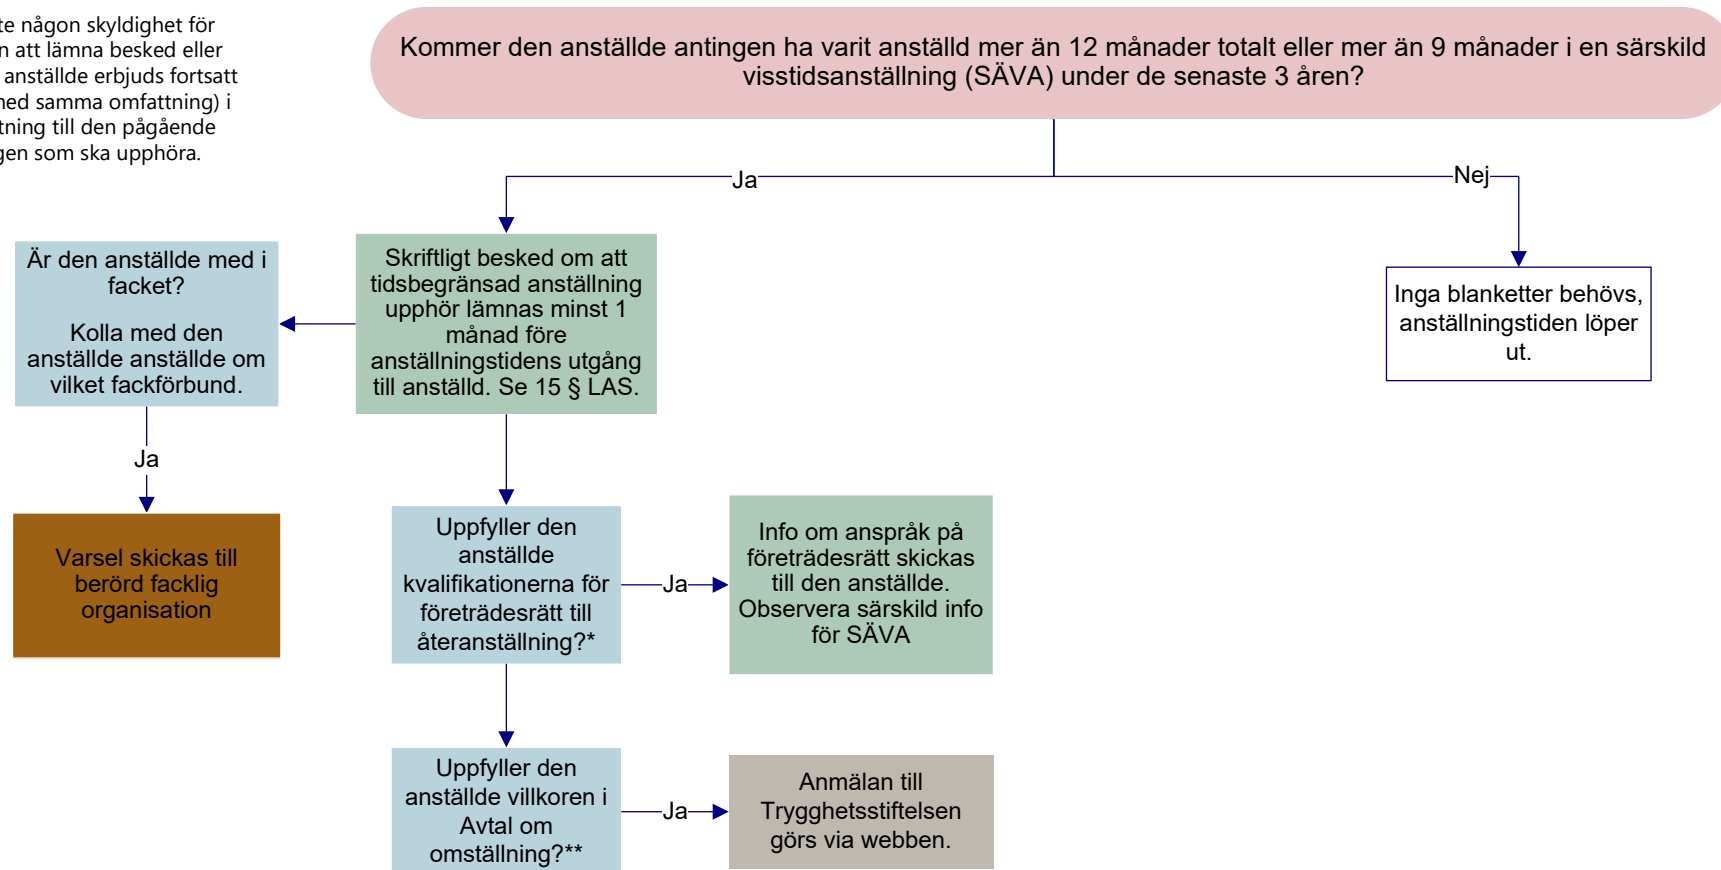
te någon skyldighet för n att lämna besked eller anställde erbjuds fortsatt ned samma omfattning) i tning till den pågående gen som ska upphöra.

Kommer den anställde antingen ha varit anställd mer än 12 månader totalt eller mer än 9 månader i en särskild visstidsanställning (SÄVA) under de senaste 3 åren?

Ja

Nej

Skriftligt besked om att tidsbegränsad anställning upphör lämnas minst 1 månad före anställningstidens utgång till anställd. Se 15 § LAS.

Inga blanketter behövs, anställningstiden löper ut.

Är den anställde med i facket?

Kolla med den anställde anställde om vilket fackförbund.

Ja

Varsel skickas till berörd facklig organisation

Uppfyller den anställde kvalifikationerna för företrädesrätt till återanställning?*

Ja

Info om anspråk på företrädesrätt skickas till den anställde. Observera särskild info för SÄVA

Uppfyller den anställde villkoren i Avtal om omställning?**

Ja

Anmälan till Trygghetsstiftelsen görs via webben.